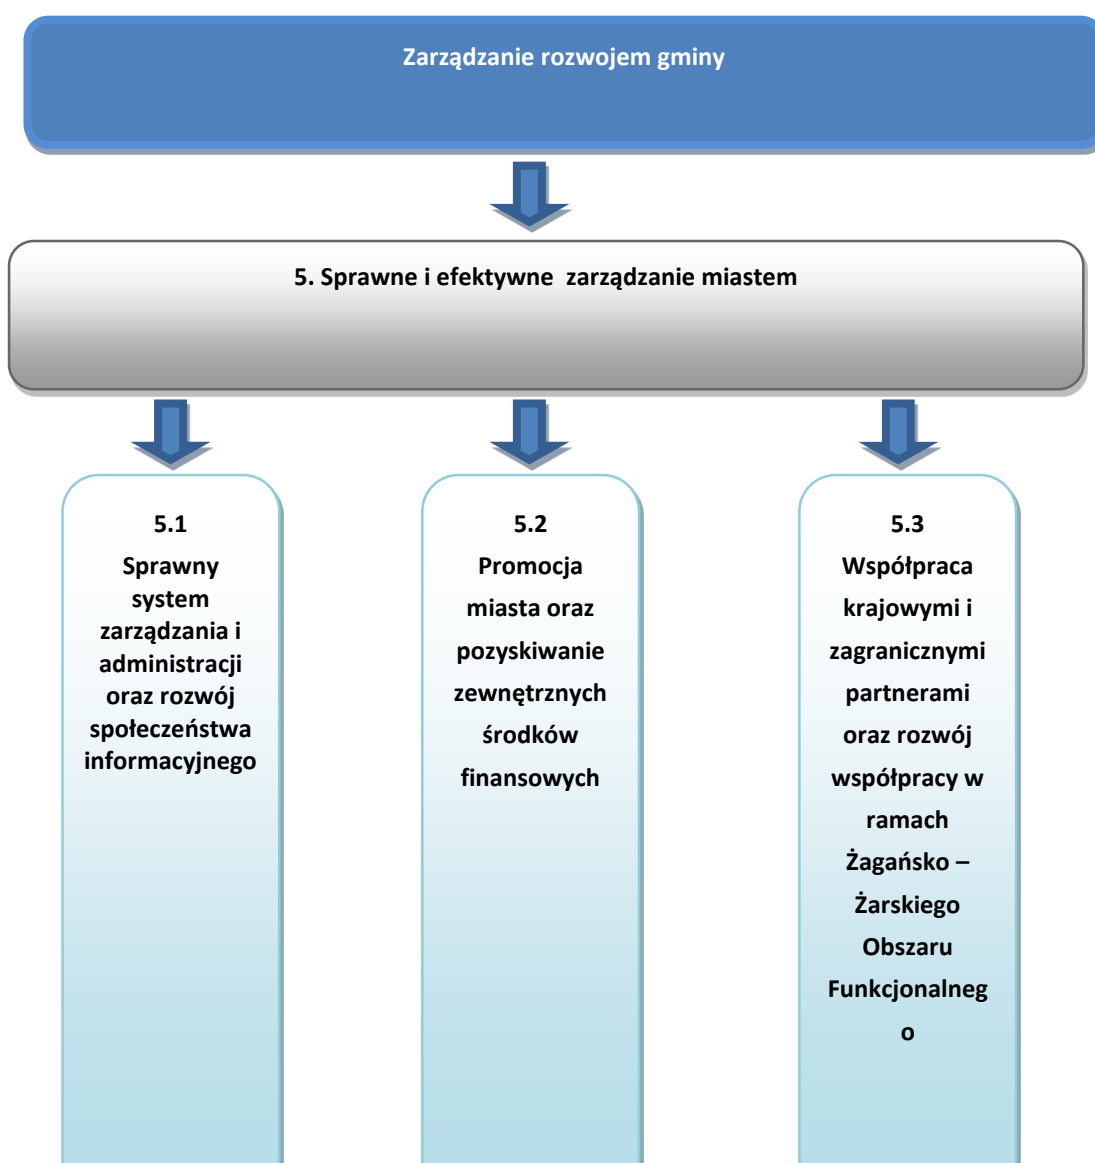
Zarządzanie rozwojem gminy

5. Sprawne i efektywne  zarządzanie miastem

5.1
Sprawny system zarządzania i administracji oraz rozwój społeczeństwa informacyjnego

5.2
Promocja miasta oraz pozyskiwanie zewnętrznych środków finansowych

5.3
Współpraca krajowymi i zagranicznymi partnerami oraz rozwój współpracy w ramach Żagańsko – Żarskiego Obszaru Funkcjonalneg o